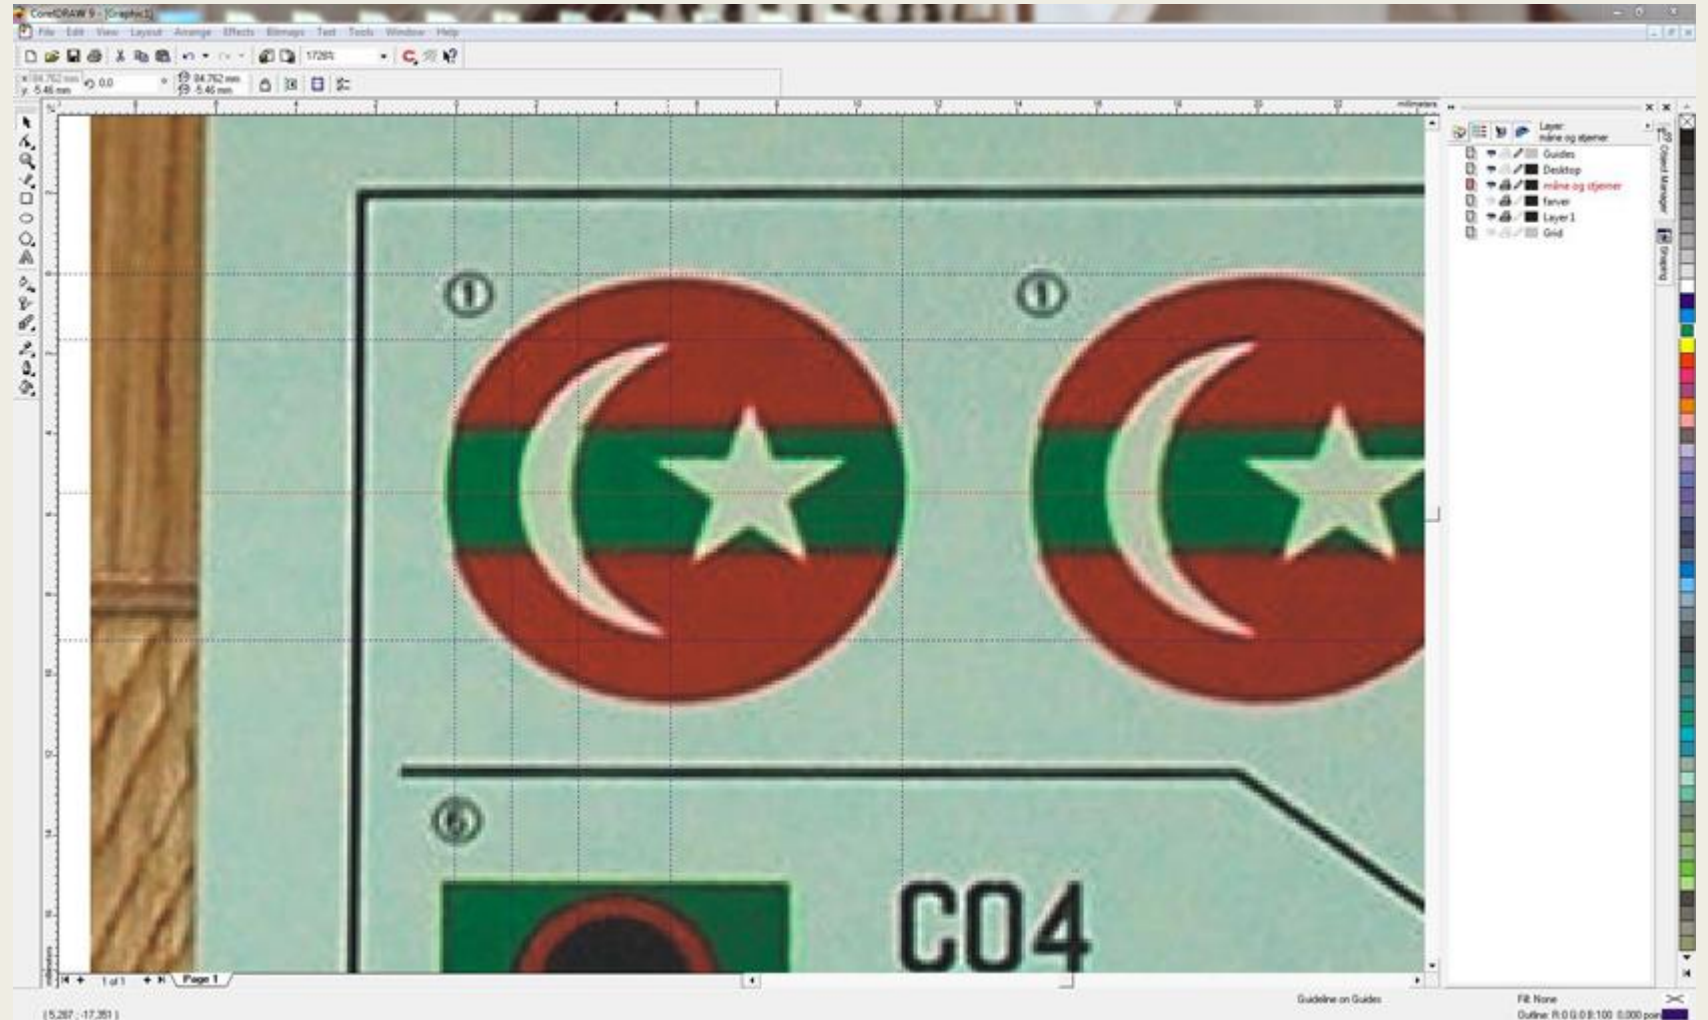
CorelDRAW 9 - [Graphic1]

File Edit View Layout Arrange Effects Bitmaps Text Tools Window Help

172%

x: 84.762 mm
y: 5.46 mm
0.0
84.762 mm
5.46 mm

millimeters

Layer:
måne og stjerner

Guides
Desktop
måne og stjerner
farver
Layer 1
Grid

Object Manager

1

1

6

C04

1 of 1
Page 1

Guideline on Guides

Fill: None
Outline: R:0 G:0 B:100 0.000 points

( 5.287 , -17.351 )